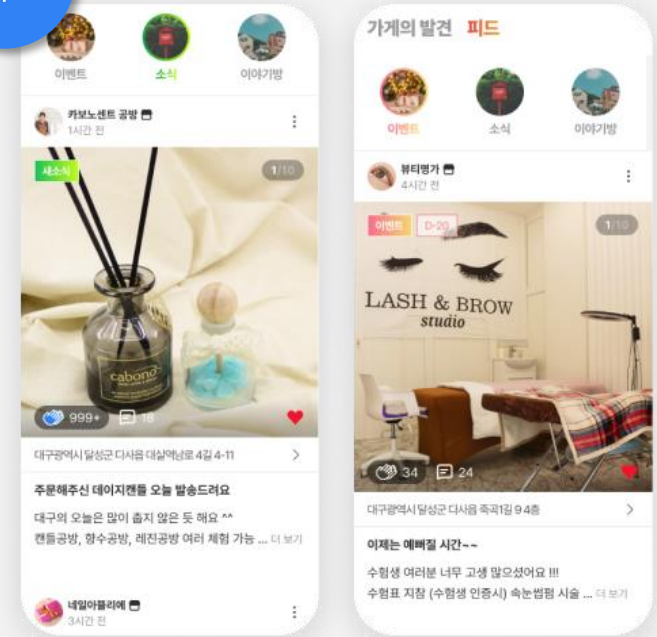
이벤트 소식 이야기방

카보노센트 공방
1시간 전

새소식
1/10

cabono

999+ 18

대구광역시 달성군 다사읍 대실역남로 4길 4-11

주문해주신 데이지캔들 오늘 발송드려요

대구의 오늘은 많이 춥지 않은 듯 해요 ^^
캔들공방, 향수공방, 레진공방 여러 체험 가능 ... 더 보기

네일아뜰리에
3시간 전

가게의 발견 피드

이벤트 소식 이야기방

뷰티명가
4시간 전

이벤트 D-20
1/10

LASH & BROW
studio

34 24

대구광역시 달성군 다사읍 죽곡1길 9 4층

이제는 예뻐질 시간~~

수험생 여러분 너무 고생 많으셨어요 !!!
수험표 지참 (수험생 인증시) 속눈썹펌 시술 ... 더 보기